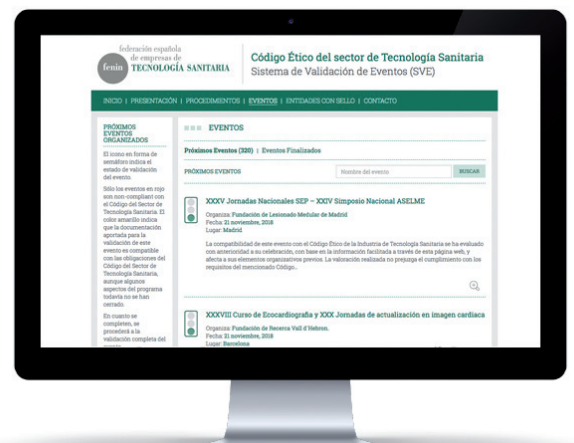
fenin federación española de empresas de TECNOLOGÍA SANITARIA

Código Ético del sector de Tecnología Sanitaria
Sistema de Validación de Eventos (SVE)

INICIO | PRESENTACIÓN | PROCEDIMIENTOS | EVENTOS | ENTIDADES CON SELLO | CONTACTO

PRÓXIMOS EVENTOS ORGANIZADOS

El icono en forma de semáforo indica el estado de validación del evento.

Sólo los eventos en rojo son non-compliant con el Código del Sector de Tecnología Sanitaria. El color amarillo indica que la documentación aportada para la validación de este evento es compatible con las obligaciones del Código del Sector de Tecnología Sanitaria, aunque algunos aspectos del programa todavía no se han cerrado.

En cuanto se completen, se procederá a la validación completa del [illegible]

EVENTOS

Próximos Eventos (320) | Eventos Finalizados

PRÓXIMOS EVENTOS

Nombre del evento

BUSCAR

XXXV Jornadas Nacionales SEP – XXIV Simposio Nacional ASELME

Organiza: Fundación de Lesionado Medular de Madrid
Fecha: 21 noviembre, 2018
Lugar: Madrid

La compatibilidad de este evento con el Código Ético de la Industria de Tecnología Sanitaria se ha evaluado con anterioridad a su celebración, con base en la información facilitada a través de esta página web, y afecta a sus elementos organizativos previos. La valoración realizada no prejuzga el cumplimiento con los requisitos del mencionado Código...

XXXVIII Curso de Ecocardiografía y XXX Jornadas de actualización en imagen cardiaca

Organiza: Fundación de Recerca Vall d'Hebron.
Fecha: 21 noviembre, 2018
Lugar: Barcelona